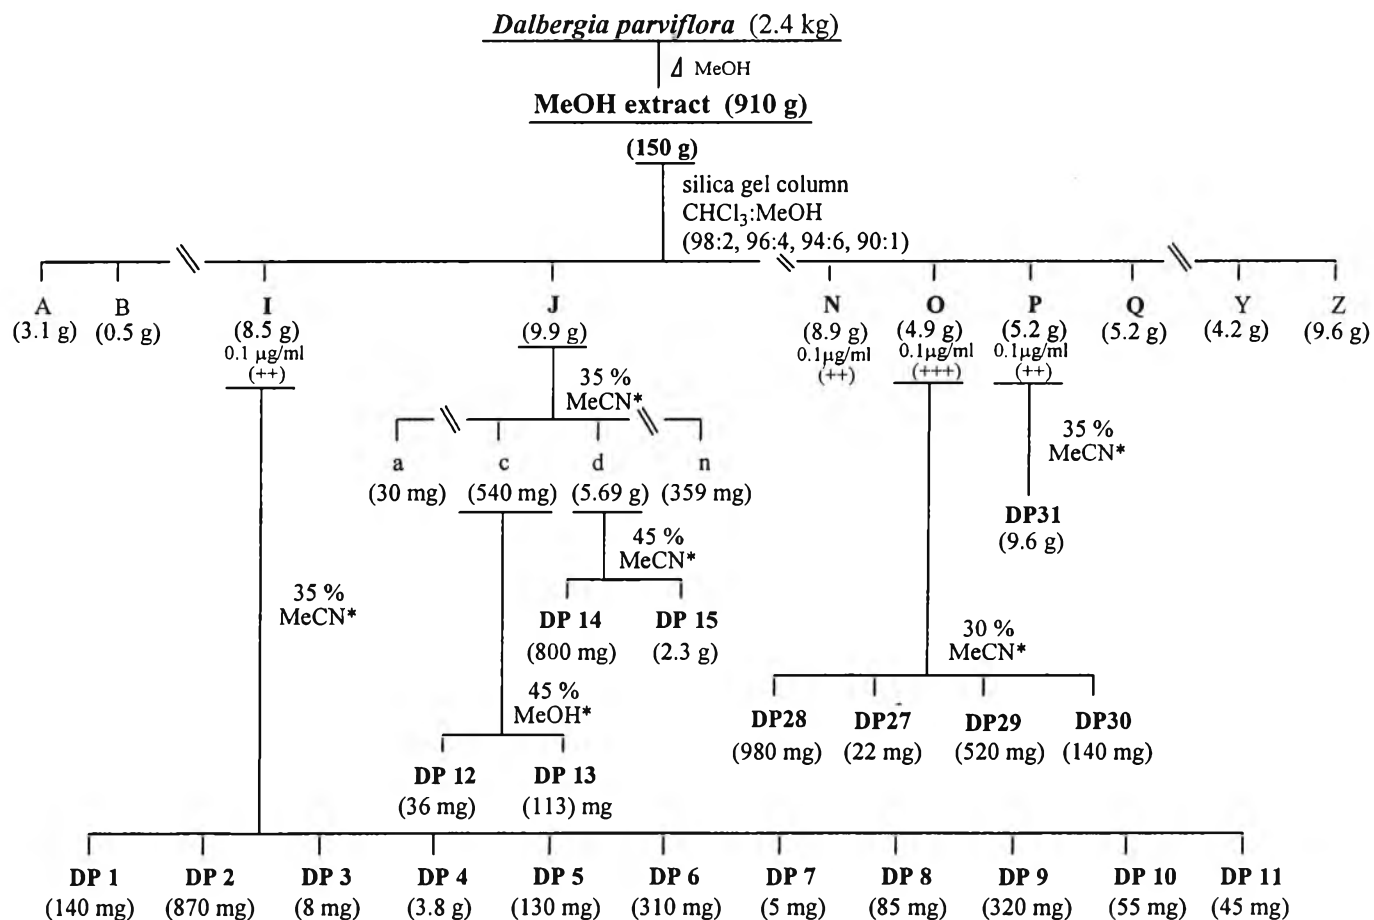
Dalbergia parviflora (2.4 kg)

Δ MeOH

MeOH extract (910 g)

(150 g)

silica gel column
$CHCl_3$:MeOH
(98:2, 96:4, 94:6, 90:1)

A (3.1 g)
B (0.5 g)
I (8.5 g) 0.1 μg/ml (++)
J (9.9 g)
N (8.9 g) 0.1μg/ml (++)
O (4.9 g) 0.1μg/ml (+++)
P (5.2 g) 0.1μg/ml (++)
Q (5.2 g)
Y (4.2 g)
Z (9.6 g)

35 % MeCN*

a (30 mg)
c (540 mg)
d (5.69 g)
n (359 mg)

35 % MeCN*

DP31 (9.6 g)

45 % MeCN*

DP 14 (800 mg)
DP 15 (2.3 g)

35 % MeCN*

45 % MeOH*

DP 12 (36 mg)
DP 13 (113) mg

30 % MeCN*

DP28 (980 mg)
DP27 (22 mg)
DP29 (520 mg)
DP30 (140 mg)

DP 1 (140 mg)
DP 2 (870 mg)
DP 3 (8 mg)
DP 4 (3.8 g)
DP 5 (130 mg)
DP 6 (310 mg)
DP 7 (5 mg)
DP 8 (85 mg)
DP 9 (320 mg)
DP 10 (55 mg)
DP 11 (45 mg)